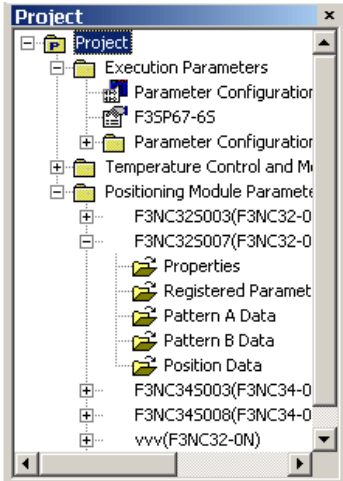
Project ×

Project

Execution Parameters

Parameter Configuration

F3SP67-6S

Parameter Configuration

Temperature Control and M

Positioning Module Paramete

F3NC32S003(F3NC32-0

F3NC32S007(F3NC32-0

Properties

Registered Paramet

Pattern A Data

Pattern B Data

Position Data

F3NC34S003(F3NC34-0

F3NC34S008(F3NC34-0

vvv(F3NC32-0N)